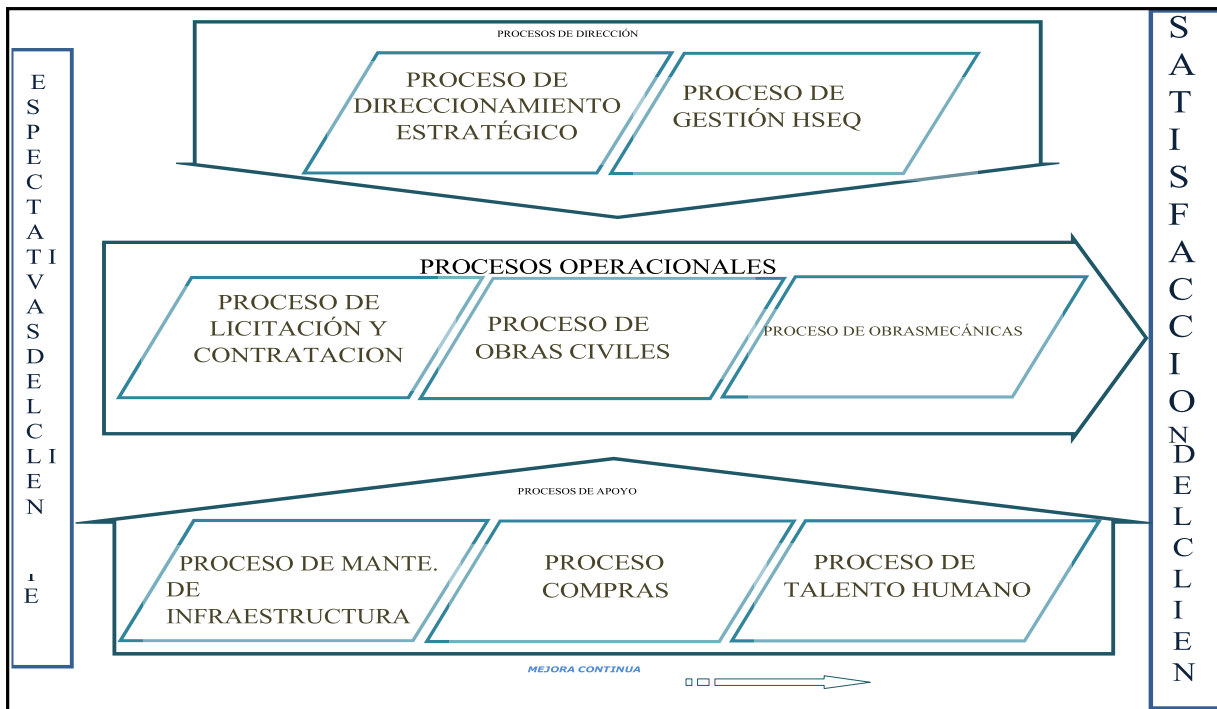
E S P E C T A T I V A S D E L C L I E N T E

PROCESOS DE DIRECCIÓN

PROCESO DE DIRECCIONAMIENTO ESTRATÉGICO

PROCESO DE GESTIÓN HSEQ

PROCESOS OPERACIONALES

PROCESO DE LICITACIÓN Y CONTRATACION

PROCESO DE OBRAS CIVILES

PROCESO DE OBRASMECÁNICAS

PROCESOS DE APOYO

PROCESO DE MANTE. DE INFRAESTRUCTURA

PROCESO COMPRAS

PROCESO DE TALENTO HUMANO

MEJORA CONTINUA

S A T I S F A C C I O N D E L C L I E N T E